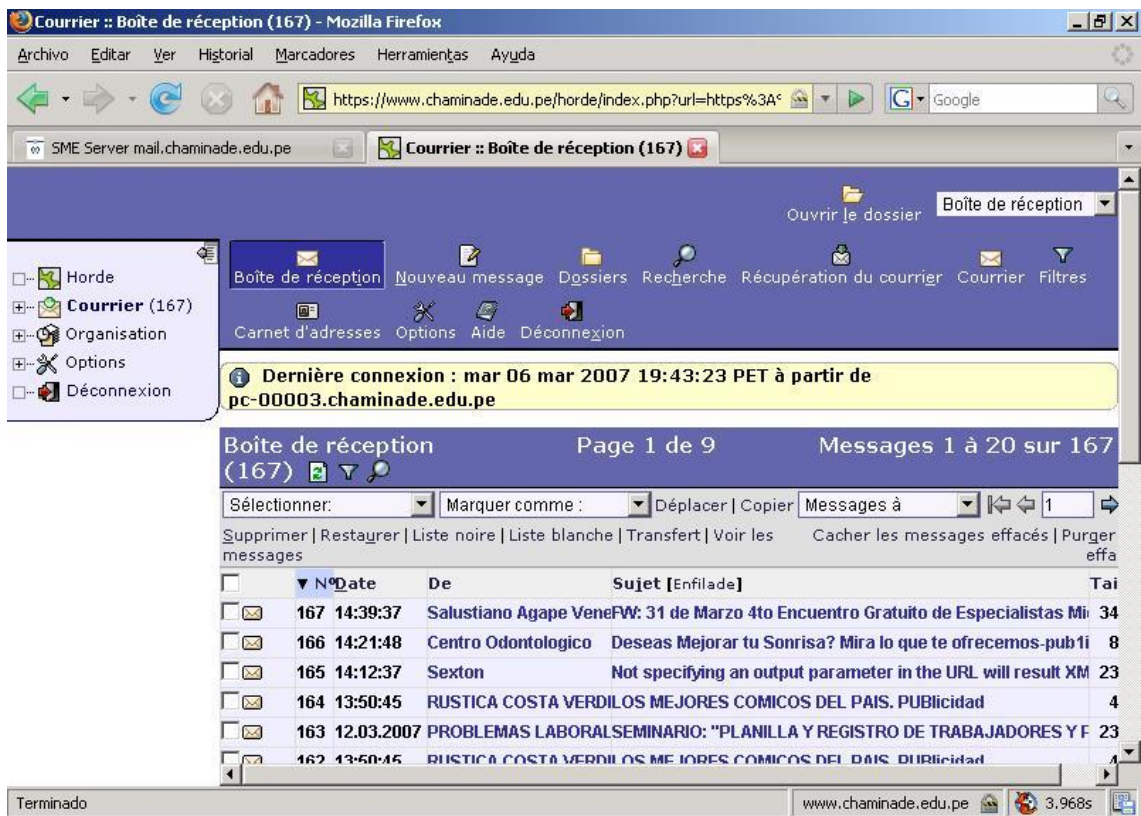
Courrier :: Boîte de réception (167) - Mozilla Firefox

Archivo Editar Ver Historial Marcadores Herramientas Ayuda

https://www.chaminade.edu.pe/horde/index.php?url=https%3A

Google

SME Server mail.chaminade.edu.pe

Courrier :: Boîte de réception (167)

Ouvrir le dossier

Boîte de réception

Horde
Courrier (167)
Organisation
Options
Déconnexion

Boîte de réception Nouveau message Dossiers Recherche Récupération du courrier Courrier Filtres
Carnet d'adresses Options Aide Déconnexion

Dernière connexion : mar 06 mar 2007 19:43:23 PET à partir de pc-00003.chaminade.edu.pe

Boîte de réception (167)

Page 1 de 9

Messages 1 à 20 sur 167

Sélectionner: Marquer comme : Déplacer | Copier Messages à 1

Supprimer | Restaurer | Liste noire | Liste blanche | Transfert | Voir les messages

Cacher les messages effacés | Purger effa

| N° | Date | De | Sujet [Enfilade] | Tai |
|---|---|---|---|---|
| 167 | 14:39:37 | Salustiano Agape Vene | FW: 31 de Marzo 4to Encuentro Gratuito de Especialistas Mi | 34 |
| 166 | 14:21:48 | Centro Odontologico | Deseas Mejorar tu Sonrisa? Mira lo que te ofrecemos-pub1i | 8 |
| 165 | 14:12:37 | Sexton | Not specifying an output parameter in the URL will result XM | 23 |
| 164 | 13:50:45 | RUSTICA COSTA VERDI | LOS MEJORES COMICOS DEL PAIS. PUBlicidad | 4 |
| 163 | 12.03.2007 | PROBLEMAS LABORAL | SEMINARIO: "PLANILLA Y REGISTRO DE TRABAJADORES Y F | 23 |
| 162 | 13:50:45 | RUSTICA COSTA VERDI | LOS MEJORES COMICOS DEL PAIS. PUBlicidad | 4 |

Terminado

www.chaminade.edu.pe

3.968s